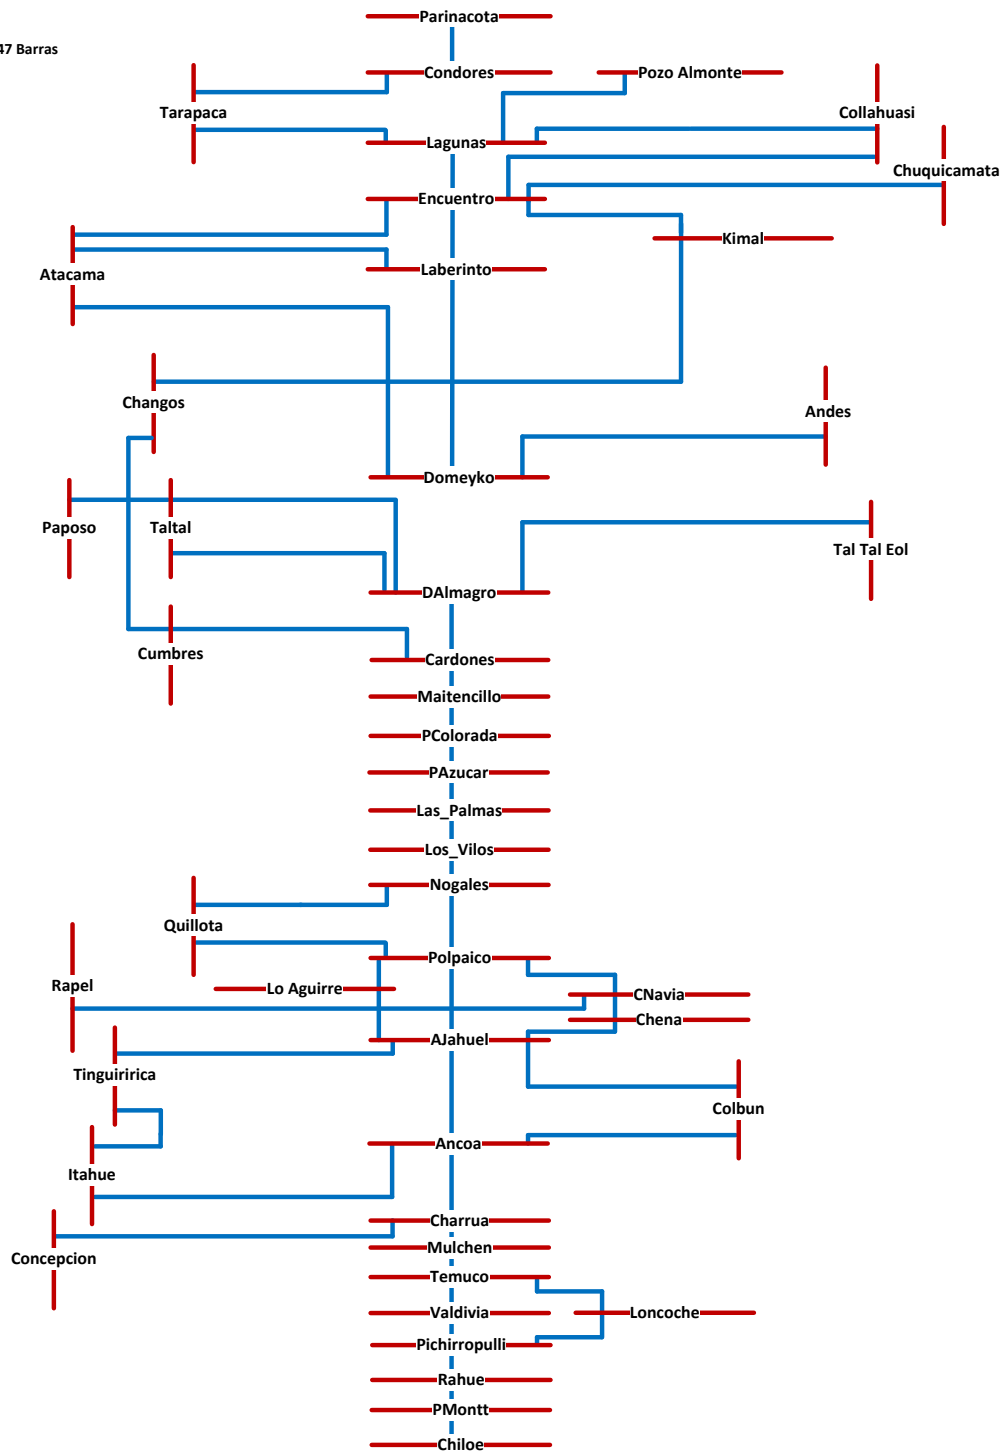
47 Barras

Parinacota
Condores
Pozo Almonte
Tarapaca
Collahuasi
Lagunas
Chuquicamata
Encuentro
Kimal
Atacama
Laberinto
Changos
Andes
Domeyko
Paposo
Taltal
Tal Tal Eol
DAlmagro
Cumbres
Cardones
Maitencillo
PColorada
PAzucar
Las_Palmas
Los_Vilos
Nogales
Quillota
Polpaico
Rapel
Lo Aguirre
CNavia
Chena
AJahuel
Tinguiririca
Colbun
Ancoa
Itahue
Charrua
Concepcion
Mulchen
Temuco
Valdivia
Loncoche
Pichirropulli
Rahue
PMontt
Chiloe